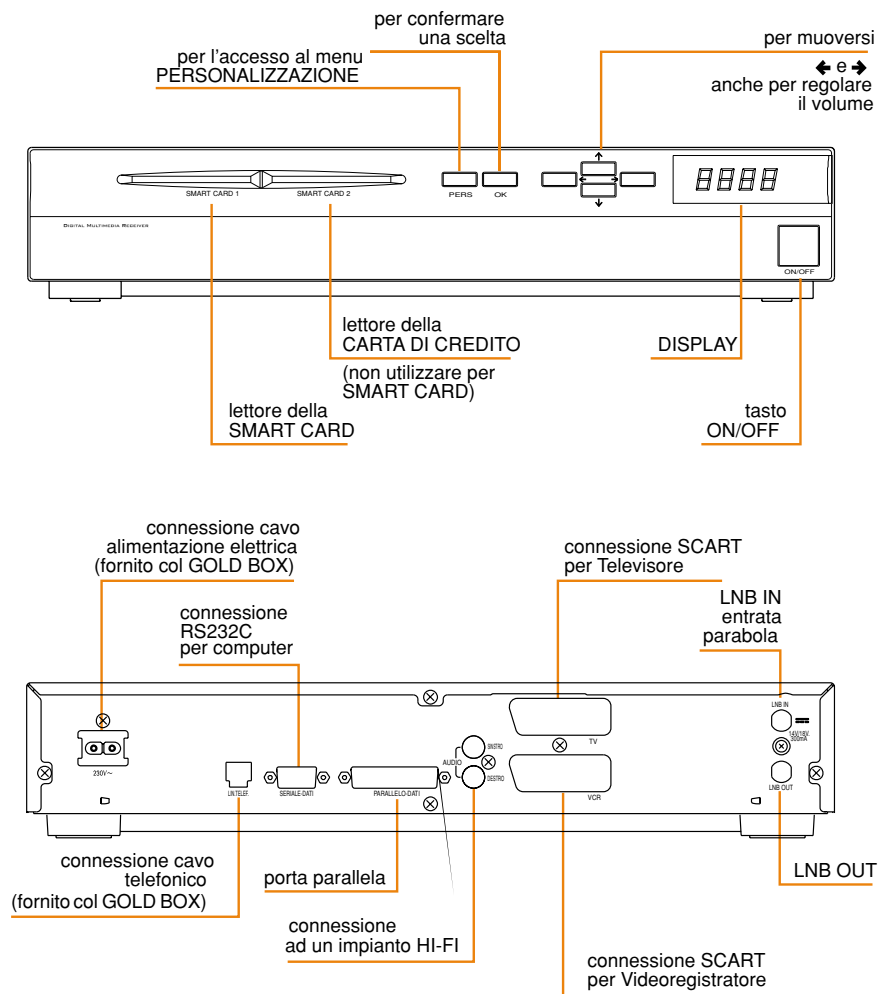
per confermare
una scelta

per l'accesso al menu
PERSONALIZZAZIONE

per muoversi
← e →
anche per regolare
il volume

SMART CARD 1 SMART CARD 2

PERS OK

8888

DIGITAL MULTIMEDIA RECEIVER

ON/OFF

lettore della
CARTA DI CREDITO

(non utilizzare per
SMART CARD)

DISPLAY

lettore della
SMART CARD

tasto
ON/OFF

connessione cavo
alimentazione elettrica
(fornito col GOLD BOX)

connessione
RS232C
per computer

connessione SCART
per Televisore

LNB IN
entrata
parabola

230V~

LIN.TELEF.

SERIALE-DATI

PARALLELO-DATI

AUDIO

SINISTRO

DESTRO

TV

VCR

LNB IN

14V/18V 350mA

LNB OUT

connessione cavo
telefonico
(fornito col GOLD BOX)

porta parallela

connessione
ad un impianto HI-FI

LNB OUT

connessione SCART
per Videoregistratore